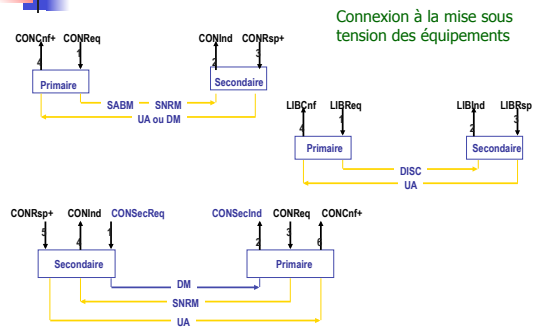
Connexion à la mise sous tension des équipements

CONCnf+ CONReq
4 1
Primaire
SABM SNRM
UA ou DM
CONInd CONRsp+
2 3
Secondaire

LIBCnf LIBReq
4 1
Primaire
DISC
UA
LIBInd LIBRsp
2 3
Secondaire

CONRsp+ CONInd CONSecReq
5 4 1
Secondaire
DM
SNRM
UA
CONSecInd CONReq CONCnf+
2 3 6
Primaire